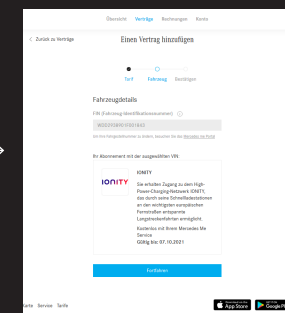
Übersicht Verträge Rechnungen Konto

< Zurück zu Verträge

Einen Vertrag hinzufügen

Tarif Fahrzeug Bestätigen

Fahrzeugdetails

FIN (Fahrzeug-Identifikationsnummer)

WDD2058001F001832

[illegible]

Ihr Abonnement mit der ausgewählten VIN

IONITY

IONITY

Sie erhalten Zugang zu dem High-Power-Charging-Netzwerk IONITY, das durch seine Schnellladestationen an den wichtigsten europäischen Fernstraßen entspannte Langstreckenfahrten ermöglicht.

Kostenlos mit Ihrem Mercedes Me Service
Gültig bis: 07.10.2021

Fortfahren

Karte Service Tarife

App Store Google Play